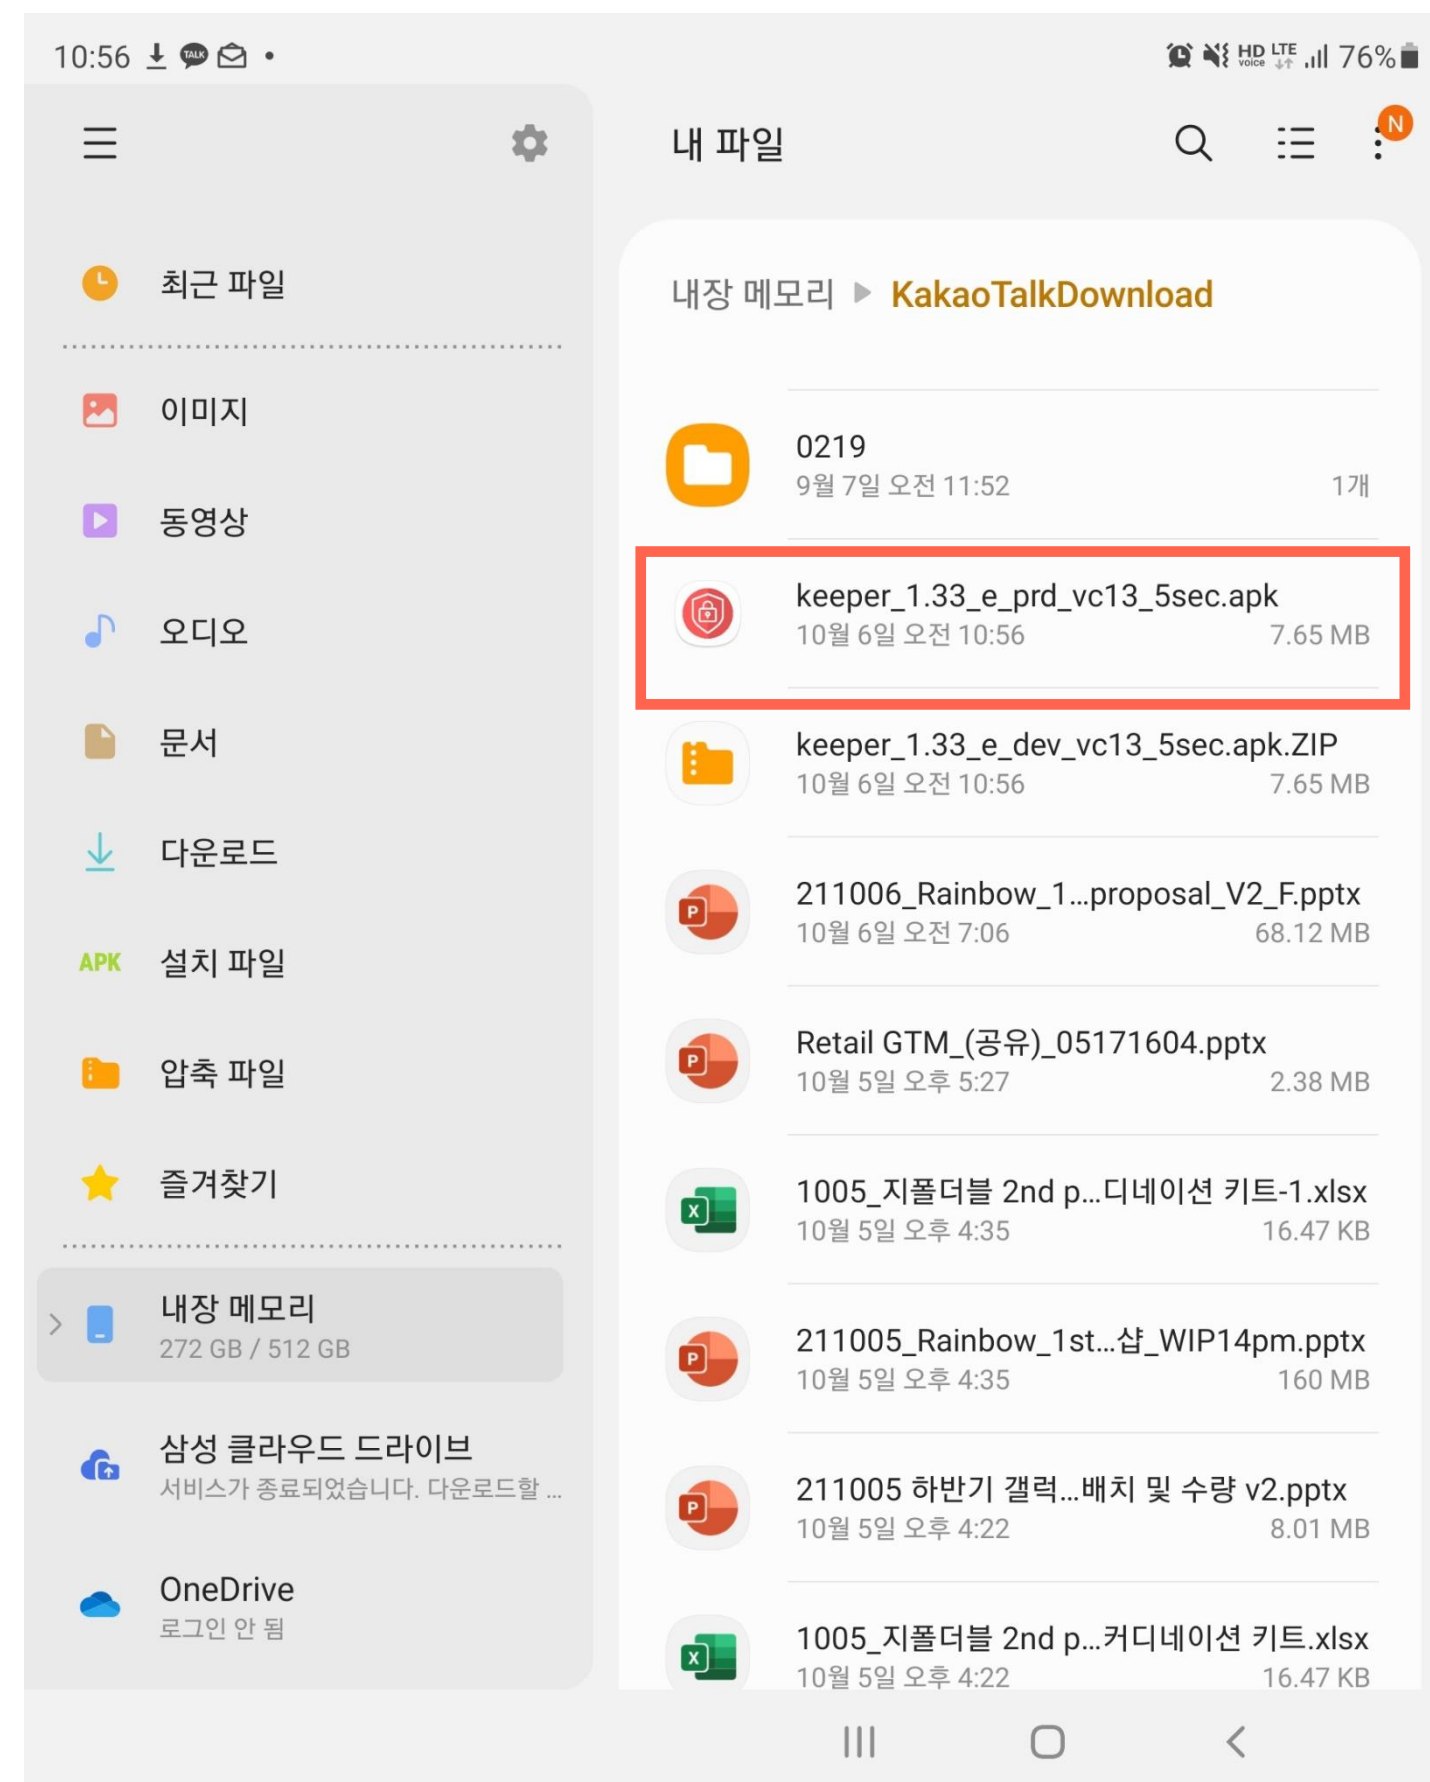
10:56 TALK

HD voice LTE 76%

N

최근 파일

이미지

동영상

오디오

문서

다운로드

APK 설치 파일

압축 파일

즐겨찾기

내장 메모리
272 GB / 512 GB

삼성 클라우드 드라이브
서비스가 종료되었습니다. 다운로드할 ...

OneDrive
로그인 안 됨

내 파일

내장 메모리 ▶ KakaoTalkDownload

0219
9월 7일 오전 11:52 1개

keeper_1.33_e_prd_vc13_5sec.apk
10월 6일 오전 10:56 7.65 MB

keeper_1.33_e_dev_vc13_5sec.apk.ZIP
10월 6일 오전 10:56 7.65 MB

211006_Rainbow_1...proposal_V2_F.pptx
10월 6일 오전 7:06 68.12 MB

Retail GTM_(공유)_05171604.pptx
10월 5일 오후 5:27 2.38 MB

1005_지폴더블 2nd p...디네이션 키트-1.xlsx
10월 5일 오후 4:35 16.47 KB

211005_Rainbow_1st...샵_WIP14pm.pptx
10월 5일 오후 4:35 160 MB

211005 하반기 갤럭...배치 및 수량 v2.pptx
10월 5일 오후 4:22 8.01 MB

1005_지폴더블 2nd p...커디네이션 키트.xlsx
10월 5일 오후 4:22 16.47 KB